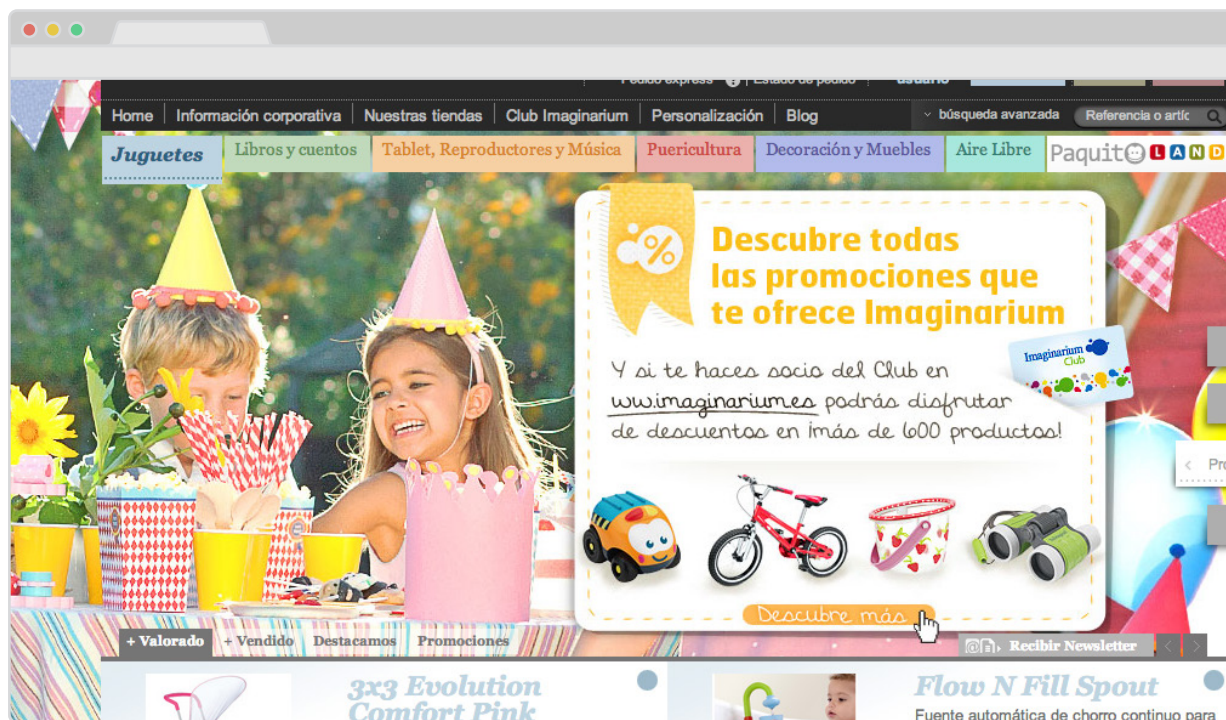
Pedido express | Estado de pedido | usuario

Home | Información corporativa | Nuestras tiendas | Club Imaginarium | Personalización | Blog

búsqueda avanzada

Referencia o artíc

Juguetes | Libros y cuentos | Tablet, Reproductores y Música | Puericultura | Decoración y Muebles | Aire Libre | Paquito LAND

%

Descubre todas las promociones que te ofrece Imaginarium

Imaginarium Club

Y si te haces socio del Club en www.imaginarium.es podrás disfrutar de descuentos en ¡más de 600 productos!

Descubre más

Pro

+ Valorado | + Vendido | Destacamos | Promociones

Recibir Newsletter

3x3 Evolution Comfort Pink

Flow N Fill Spout

Fuente automática de chorro continuo para